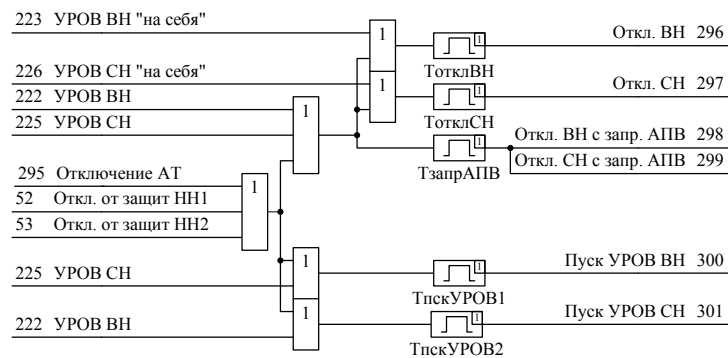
223 УРОВ ВН "на себя"

226 УРОВ СН "на себя"

222 УРОВ ВН

225 УРОВ СН

295 Отключение АТ

52 Откл. от защит НН1

53 Откл. от защит НН2

225 УРОВ СН

222 УРОВ ВН

1

1

1

1

1

1

ТотклВН

ТотклСН

ТзапрАПВ

ТпскУРОВ1

ТпскУРОВ2

Откл. ВН 296

Откл. СН 297

Откл. ВН с запр. АПВ 298

Откл. СН с запр. АПВ 299

Пуск УРОВ ВН 300

Пуск УРОВ СН 301